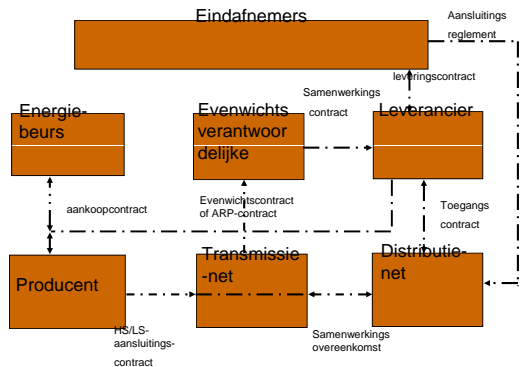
Eindafnemers

Aansluitings reglement

leveringscontract

Samenwerkings contract

Energie-beurs

Evenwichts verantwoordelijke

Leverancier

aankoopcontract

Evenwichtscontract of ARP-contract

Toegangs contract

Producent

Transmissie-net

Distributie-net

HS/LS-aansluitings-contract

Samenwerkings overeenkomst